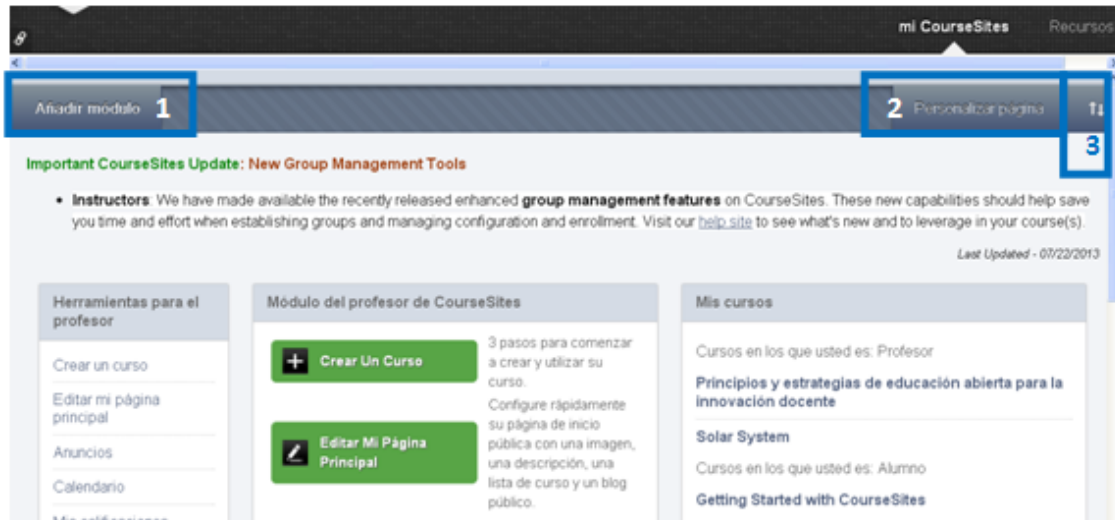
mi CourseSites Recursos

Añadir módulo 1

2 Personalizar página

3

Important CourseSites Update: New Group Management Tools

• Instructors: We have made available the recently released enhanced group management features on CourseSites. These new capabilities should help save you time and effort when establishing groups and managing configuration and enrollment. Visit our help site to see what's new and to leverage in your course(s).

Last Updated - 07/22/2013

Herramientas para el profesor

Crear un curso

Editar mi página principal

Anuncios

Calendario

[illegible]

Módulo del profesor de CourseSites

Crear Un Curso

3 pasos para comenzar a crear y utilizar su curso.

Editar Mi Página Principal

Configure rápidamente su página de inicio pública con una imagen, una descripción, una lista de curso y un blog público.

Mis cursos

Cursos en los que usted es: Profesor

Principios y estrategias de educación abierta para la innovación docente

Solar System

Cursos en los que usted es: Alumno

Getting Started with CourseSites